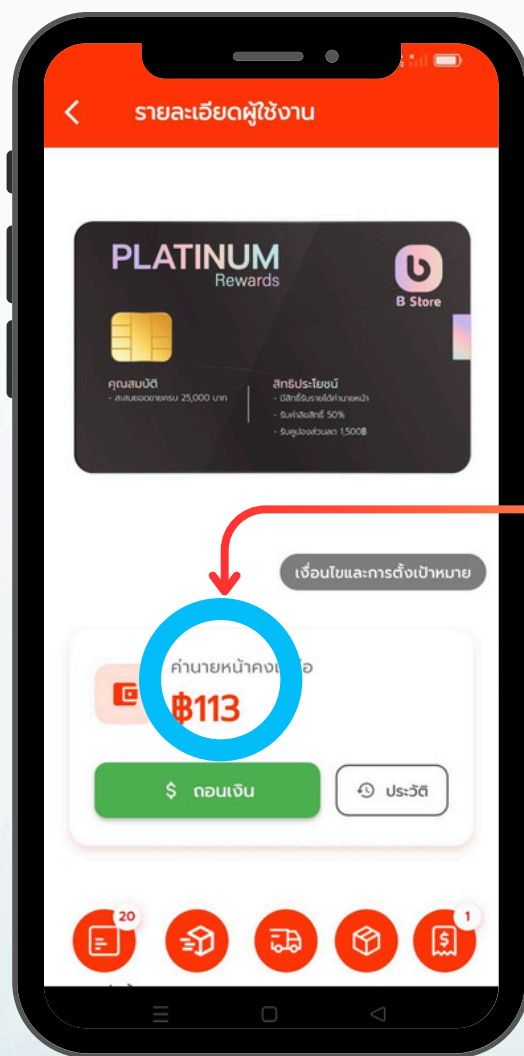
รายละเอียดผู้ใช้งาน

PLATINUM
Rewards

B Store

คุณสมบัติ
- สะสมยอดขายครบ 25,000 บาท

สิทธิประโยชน์
- มีสิทธิ์รับรายได้ค่านายหน้า
- รับค่าลิขสิทธิ์ 50%
- รับคูปองส่วนลด 1,500฿

เงื่อนไขและการตั้งเป้าหมาย

ค่านายหน้าคง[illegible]อ
฿113

$ ถอนเงิน

ประวัติ

20

1